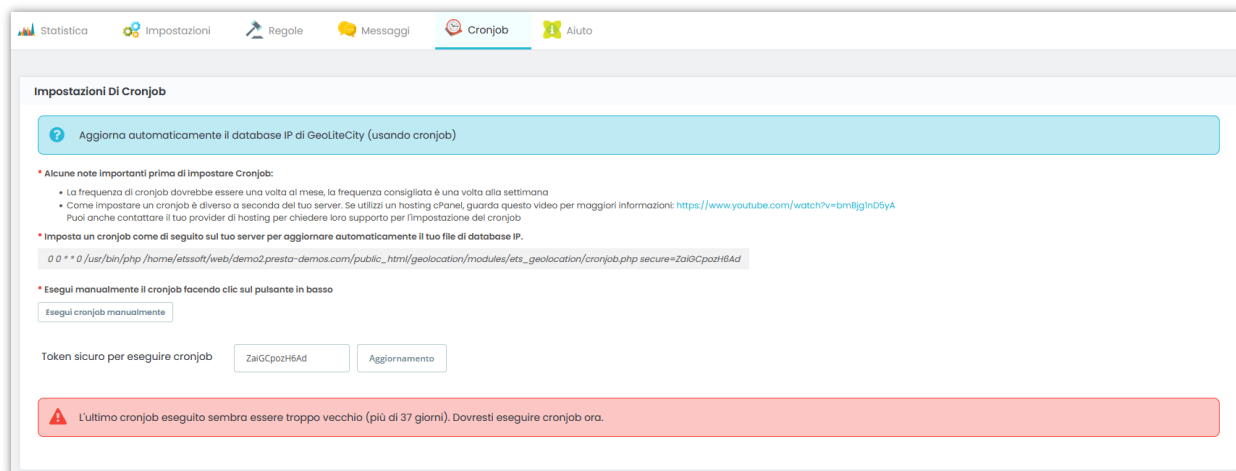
Statistica Impostazioni Regole Messaggi Cronjob Aiuto

Impostazioni Di Cronjob

Aggiorna automaticamente il database IP di GeoLiteCity (usando cronjob)

* Alcune note importanti prima di impostare Cronjob:

- La frequenza di cronjob dovrebbe essere una volta al mese, la frequenza consigliata è una volta alla settimana
- Come impostare un cronjob è diverso a seconda del tuo server. Se utilizzi un hosting cPanel, guarda questo video per maggiori informazioni: https://www.youtube.com/watch?v=bmBjg1nD5yA
Puoi anche contattare il tuo provider di hosting per chiedere loro supporto per l'impostazione del cronjob

* Imposta un cronjob come di seguito sul tuo server per aggiornare automaticamente il tuo file di database IP.

0 0 * * 0 /usr/bin/php /home/etssoft/web/demo2.presta-demos.com/public_html/geolocation/modules/ets_geolocation/cronjob.php secure=ZaiGCpozH6Ad

* Esegui manualmente il cronjob facendo clic sul pulsante in basso

Esegui cronjob manualmente

Token sicuro per eseguire cronjob ZaiGCpozH6Ad Aggiornamento

L'ultimo cronjob eseguito sembra essere troppo vecchio (più di 37 giorni). Dovresti eseguire cronjob ora.